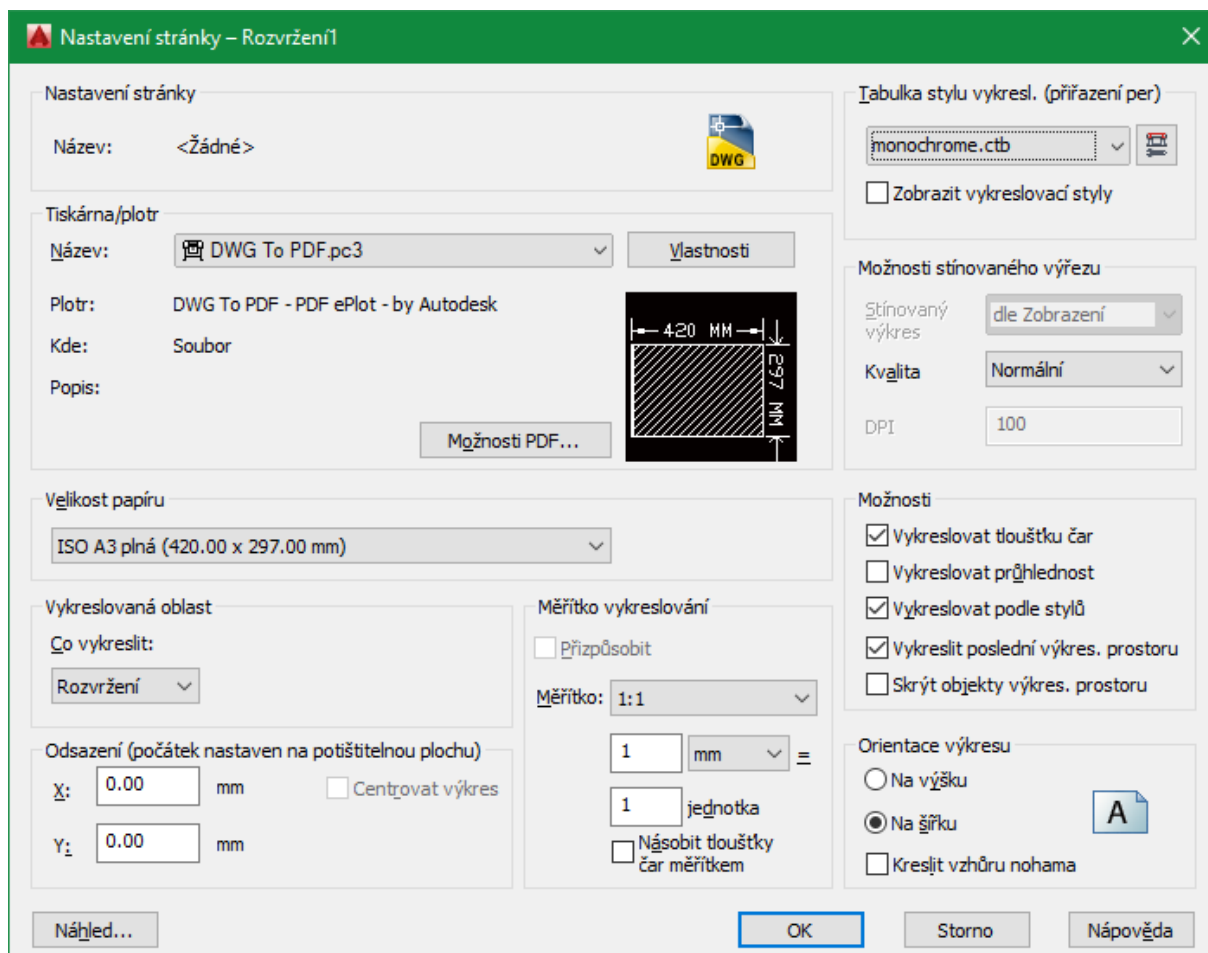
Nastavení stránky – Rozvržení1

Nastavení stránky

Název: <Žádné>

DWG

Tiskárna/plotr

Název: DWG To PDF.pc3

Vlastnosti

Plotr: DWG To PDF - PDF ePlot - by Autodesk

Kde: Soubor

Popis:

420 MM

297 MM

Možnosti PDF...

Velikost papíru

ISO A3 plná (420.00 x 297.00 mm)

Vykreslovaná oblast

Co vykreslit:

Rozvržení

Odsazení (počátek nastaven na potištitelnou plochu)

X: 0.00 mm

Centrovat výkres

Y: 0.00 mm

Měřítko vykreslování

Přizpůsobit

Měřítko: 1:1

1 mm =

1 jednotka

Násobit tloušťky čar měřítkem

Tabulka stylu vykresl. (přiřazení per)

monochrome.ctb

Zobrazit vykreslovací styly

Možnosti stínovaného výřezu

Stínovaný výkres dle Zobrazení

Kvalita Normální

DPI 100

Možnosti

Vykreslovat tloušťku čar

Vykreslovat průhlednost

Vykreslovat podle stylů

Vykreslit poslední výkres. prostoru

Skrýt objekty výkres. prostoru

Orientace výkresu

Na výšku

Na šířku

A

Kreslit vzhůru nohama

Náhled...

OK

Storno

Nápověda